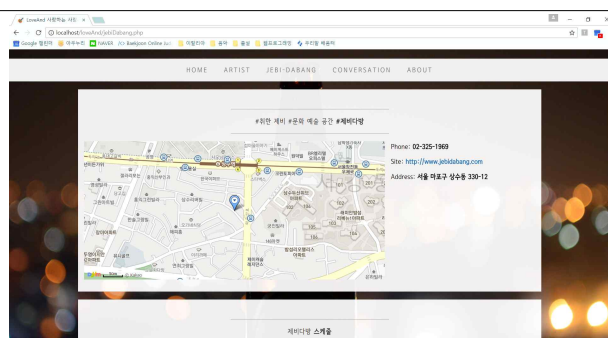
LoveAnd 사랑하는 사이 ×

localhost/loveAnd/jebiDabang.php

Google 캘린더 아무무리 NAVER Baekjoon Online Judge 이철라마 음악 물공 필프로그래밍 우리말 배움터

HOME ARTIST JEBI-DABANG CONVERSATION ABOUT

#취한 제비 #문화 예술 공간 #제비다방

Phone: 02-325-1969

Site: http://www.jebidabang.com

Address: 서울 마포구 상수동 330-12

제비다방 스케줄